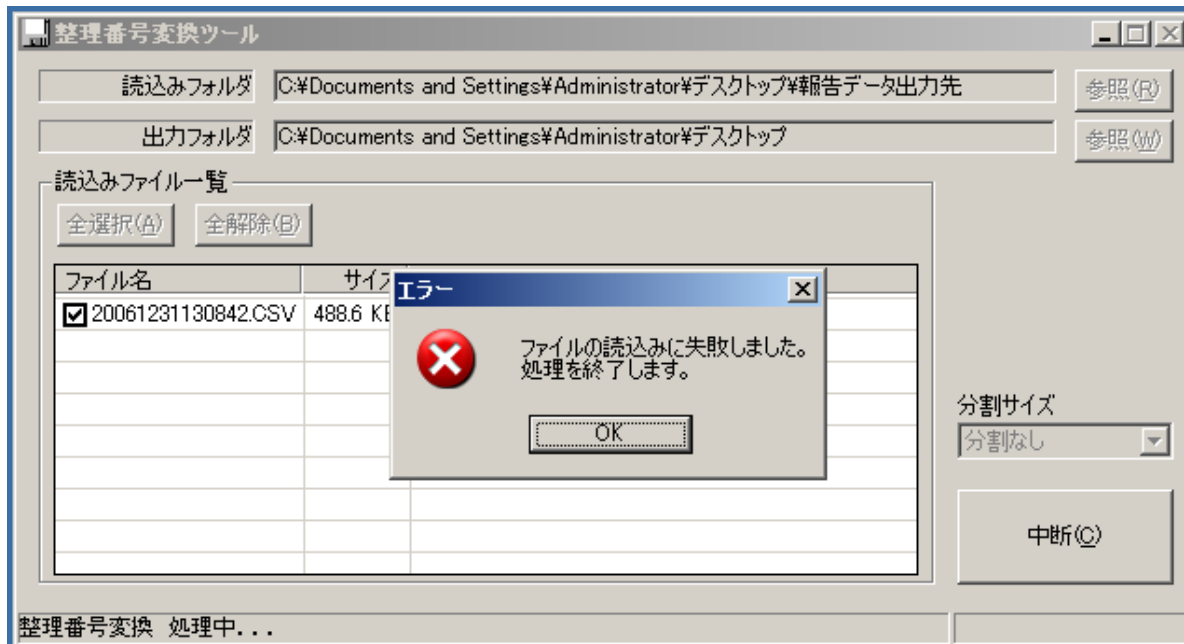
整理番号変換ツール

読込みフォルダ C:¥Documents and Settings¥Administrator¥デスクトップ¥報告データ出力先 参照(R)

出力フォルダ C:¥Documents and Settings¥Administrator¥デスクトップ 参照(W)

読込みファイル一覧

全選択(A) 全解除(B)

| ファイル名 | サイ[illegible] |
|---|---|
| ☑20061231130842.CSV | 488.6 K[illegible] |

エラー

ファイルの読込みに失敗しました。
処理を終了します。

OK

分割サイズ

分割なし

中断(C)

整理番号変換 処理中...